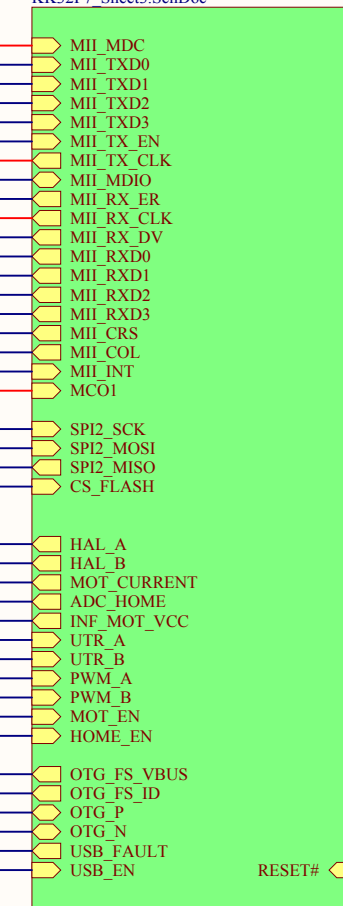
MII_MDC
MII_TXD0
MII_TXD1
MII_TXD2
MII_TXD3
MII_TX_EN
MII_TX_CLK
MII_MDIO
MII_RX_ER
MII_RX_CLK
MII_RX_DV
MII_RXD0
MII_RXD1
MII_RXD2
MII_RXD3
MII_CRS
MII_COL
MII_INT
MCO1

SPI2_SCK
SPI2_MOSI
SPI2_MISO
CS_FLASH

HAL_A
HAL_B
MOT_CURRENT
ADC_HOME
INF_MOT_VCC
UTR_A
UTR_B
PWM_A
PWM_B
MOT_EN
HOME_EN

OTG_FS_VBUS
OTG_FS_ID
OTG_P
OTG_N
USB_FAULT
USB_EN
RESET#